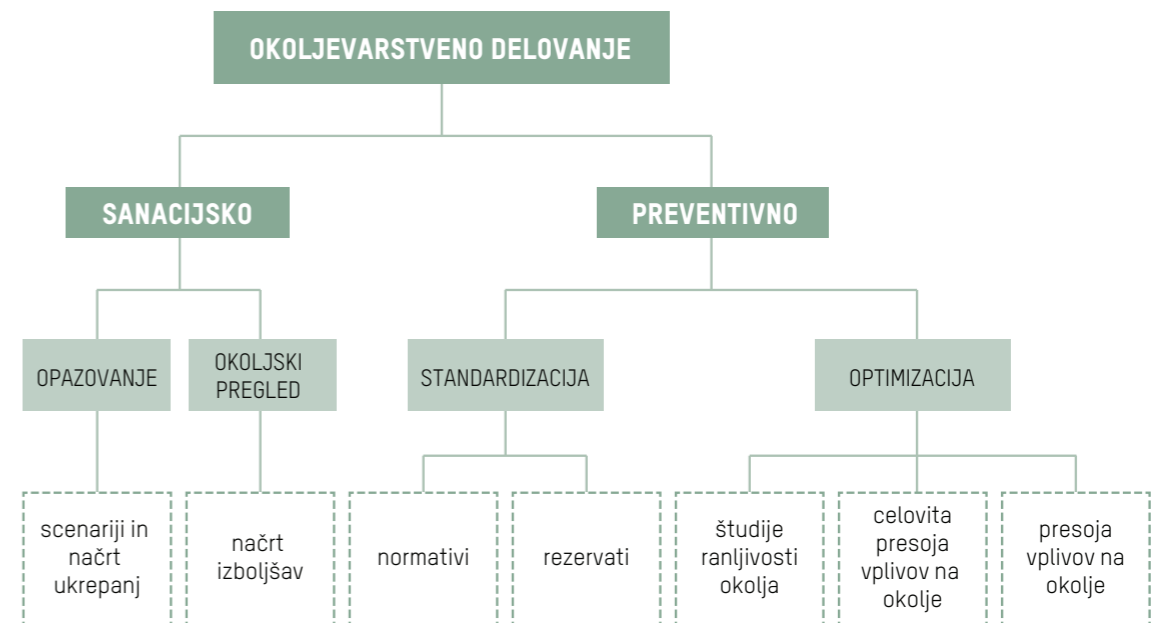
OKOLJEVARSTVENO DELOVANJE

SANACIJSKO

PREVENTIVNO

OPAZOVANJE

OKOLJSKI PREGLED

STANDARDIZACIJA

OPTIMIZACIJA

scenariji in načrt ukrepanj

načrt izboljšav

normativi

rezervati

študije ranljivosti okolja

celovita presoja vplivov na okolje

presoja vplivov na okolje